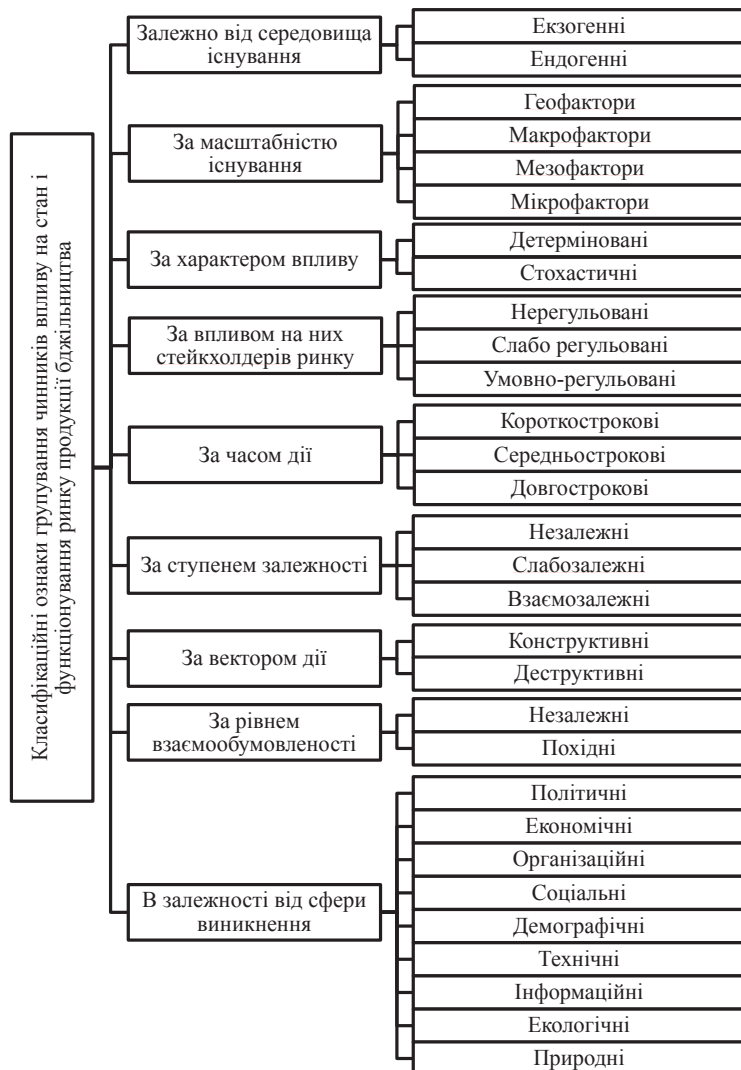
Класифікаційні ознаки групування чинників впливу на стан і функціонування ринку продукції бджільництва

Залежно від середовища існування
Екзогенні
Ендогенні

За масштабністю існування
Геофактори
Макрофактори
Мезофактори
Мікрофактори

За характером впливу
Детерміновані
Стохастичні

За впливом на них стейкхолдерів ринку
Нерегульовані
Слабо регульовані
Умовно-регульовані

За часом дії
Короткострокові
Середньострокові
Довгострокові

За ступенем залежності
Незалежні
Слабозалежні
Взаємозалежні

За вектором дії
Конструктивні
Деструктивні

За рівнем взаємообумовленості
Незалежні
Похідні

В залежності від сфери виникнення
Політичні
Економічні
Організаційні
Соціальні
Демографічні
Технічні
Інформаційні
Екологічні
Природні